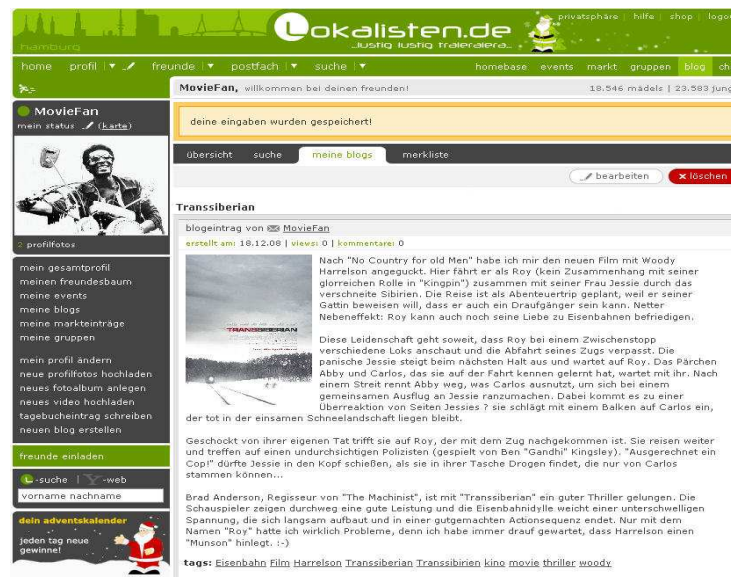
hamburg

Lokalisten.de
..lustig lustig tralerälera..

privatsphäre | hilfe | shop | logo

home | profil | freunde | postfach | suche | homebase | events | markt | gruppen | blog | ch

MovieFan, willkommen bei deinen freunden! 18.546 mädels | 23.583 jung

MovieFan
mein status (karte)

2 profilfotos

mein gesamtprofil
meinen freundesbaum
meine events
meine blogs
meine markteinträge
meine gruppen

mein profil ändern
neue profilfotos hochladen
neues fotoalbum anlegen
neues video hochladen
tagebucheintrag schreiben
neuen blog erstellen

freunde einladen

-suche | -web
vorname nachname

dein adventskalender
jeden tag neue gewinne!

deine eingaben wurden gespeichert!

übersicht | suche | meine blogs | merkliste

bearbeiten | löschen

Transsiberian

blogeintrag von MovieFan
erstellt am: 18.12.08 | views: 0 | kommentare: 0

TRANSSIBERIAN

Nach "No Country for old Men" habe ich mir den neuen Film mit Woody Harrelson angeguckt. Hier fährt er als Roy (kein Zusammenhang mit seiner glorreichen Rolle in "Kingpin") zusammen mit seiner Frau Jessie durch das verschneite Sibirien. Die Reise ist als Abenteuertrip geplant, weil er seiner Gattin beweisen will, dass er auch ein Draufgänger sein kann. Netter Nebeneffekt: Roy kann auch noch seine Liebe zu Eisenbahnen befriedigen.

Diese Leidenschaft geht soweit, dass Roy bei einem Zwischenstopp verschiedene Loks anschaut und die Abfahrt seines Zugs verpasst. Die panische Jessie steigt beim nächsten Halt aus und wartet auf Roy. Das Pärchen Abby und Carlos, das sie auf der Fahrt kennen gelernt hat, wartet mit ihr. Nach einem Streit rennt Abby weg, was Carlos ausnutzt, um sich bei einem gemeinsamen Ausflug an Jessie ranzumachen. Dabei kommt es zu einer Überreaktion von Seiten Jessies ? sie schlägt mit einem Balken auf Carlos ein, der tot in der einsamen Schneelandschaft liegen bleibt.

Geschockt von ihrer eigenen Tat trifft sie auf Roy, der mit dem Zug nachgekommen ist. Sie reisen weiter und treffen auf einen undurchsichtigen Polizisten (gespielt von Ben "Gandhi" Kingsley). "Ausgerechnet ein Cop!" dürfte Jessie in den Kopf schießen, als sie in ihrer Tasche Drogen findet, die nur von Carlos stammen können...

Brad Anderson, Regisseur von "The Machinist", ist mit "Transsiberian" ein guter Thriller gelungen. Die Schauspieler zeigen durchweg eine gute Leistung und die Eisenbahnidylle weicht einer unterschwelligen Spannung, die sich langsam aufbaut und in einer gutgemachten Actionsequenz endet. Nur mit dem Namen "Roy" hatte ich wirklich Probleme, denn ich habe immer drauf gewartet, dass Harrelson einen "Munson" hinlegt. :-)

tags: Eisenbahn Film Harrelson Transsiberian Transsibirien kino movie thriller woody